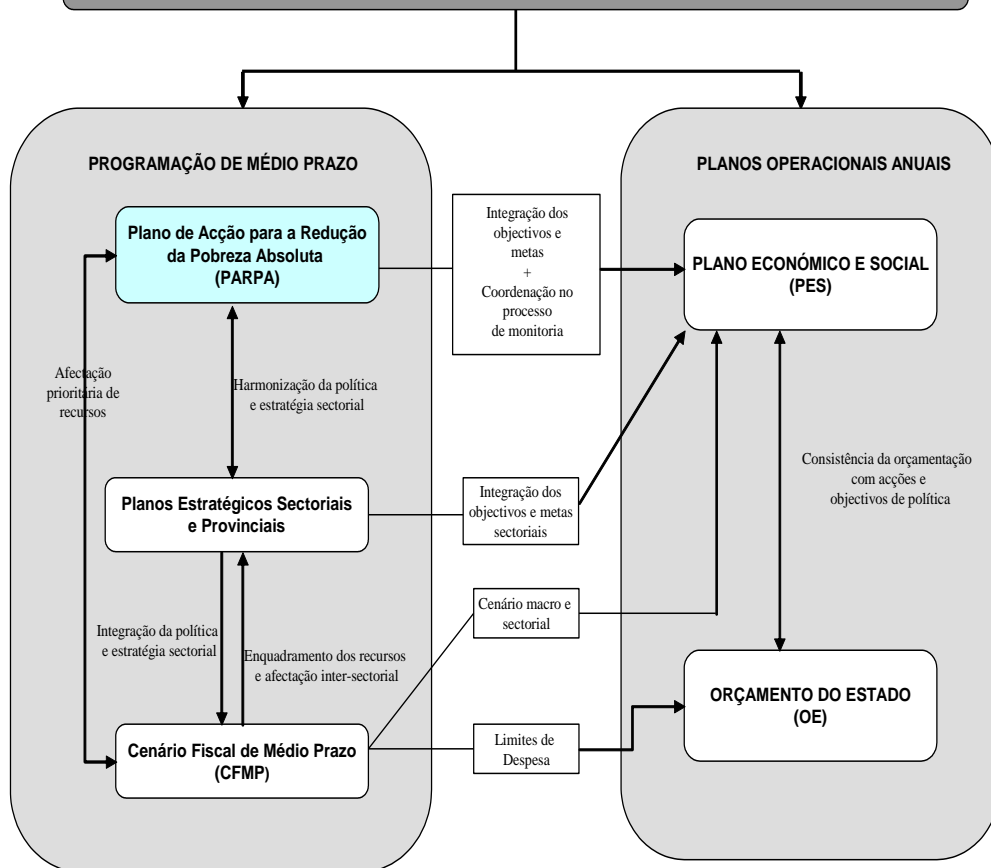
PROGRAMAÇÃO DE MÉDIO PRAZO

Plano de Acção para a Redução da Pobreza Absoluta (PARPA)

Afectação prioritaria de recursos

Harmonização da política e estratégia sectorial

Planos Estratégicos Sectoriais e Provinciais

Integração da política e estratégia sectorial

Enquadramento dos recursos e afectação inter-sectorial

Cenário Fiscal de Médio Prazo (CFMP)

Integração dos objectivos e metas + Coordenação no processo de monitoria

Integração dos objectivos e metas sectoriais

Cenário macro e sectorial

Limites de Despesa

PLANOS OPERACIONAIS ANUAIS

PLANO ECONÓMICO E SOCIAL (PES)

Consistência da orçamentação com acções e objectivos de política

ORÇAMENTO DO ESTADO (OE)